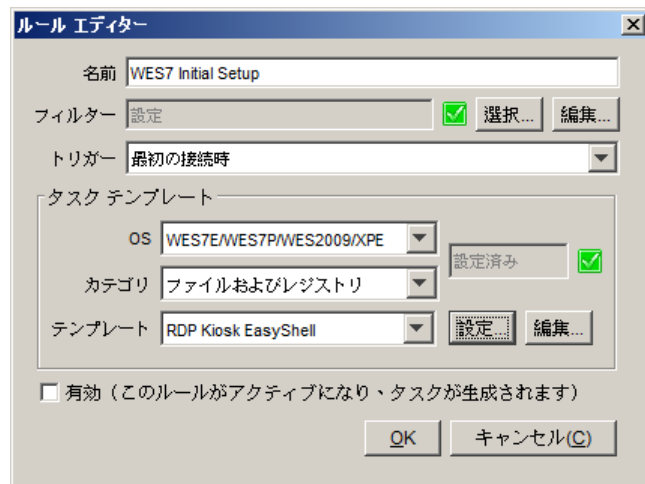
ルール エディター

名前 WES7 Initial Setup

フィルター 設定 選択... 編集...

トリガー 最初の接続時

タスク テンプレート

OS WES7E/WES7P/WES2009/XPE

設定済み

カテゴリ ファイルおよびレジストリ

テンプレート RDP Kiosk EasyShell 設定... 編集...

有効（このルールがアクティブになり、タスクが生成されます）

OK キャンセル(C)